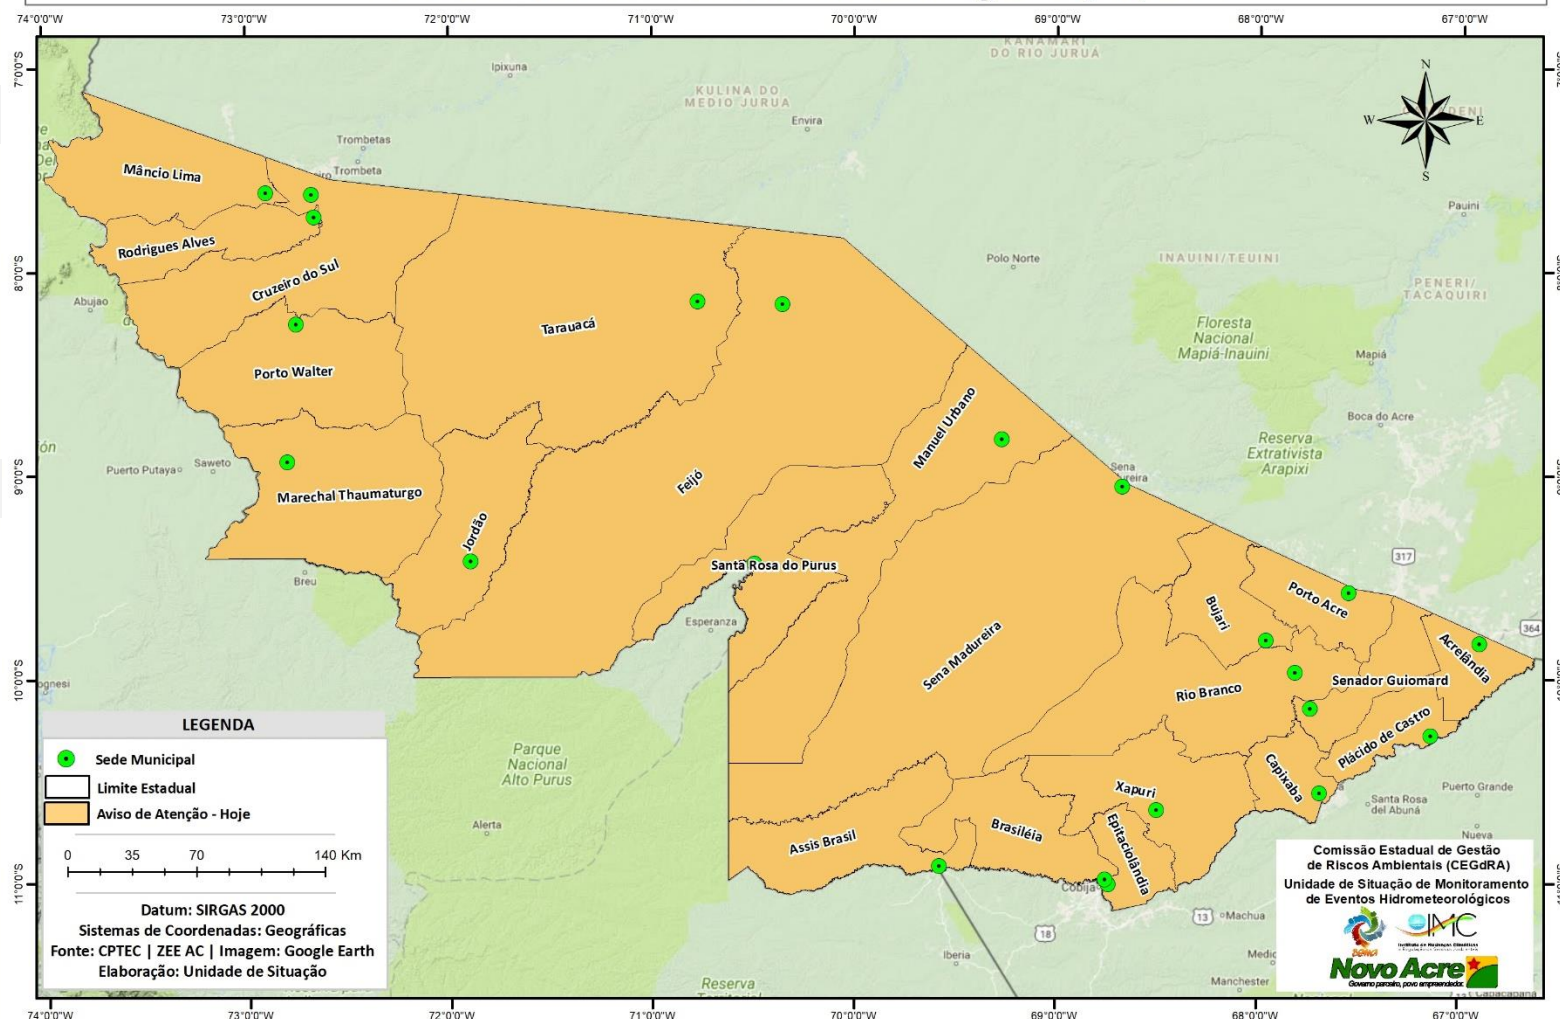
74°0'0"W 73°0'0"W 72°0'0"W 71°0'0"W 70°0'0"W 69°0'0"W 68°0'0"W 67°0'0"W

7°0'0"S
8°0'0"S
9°0'0"S
10°0'0"S
11°0'0"S

N
W
E
S

KANAMARI DO RIO JURUA
Ipixuna
KULINA DO MEDIO JURUA
Envira
Trombetas
Trombeta
DENI
Pauini
Mâncio Lima
Rodrigues Alves
Cruzeiro do Sul
Abujao
Polo Norte
INAUINI/TEUINI
PENERI/TACAQUIRI
Tarauacá
Floresta Nacional Mapiá-Inauini
Mapiá
Porto Walter
Manuel Urbano
Boca do Acre
Reserva Extrativista Arapixi
Puerto Putaya
Saweto
Sena
Feijó
Marechal Thaumaturgo
Jordão
317
Santa Rosa do Purus
Breu
Porto Acre
Esperanza
Bujari
364
Acrelândia
Sena Madureira
Senador Guiomard
Rio Branco
Plácido de Castro
Parque Nacional Alto Purus
Xapuri
Capixaba
Puerto Grande
Santa Rosa del Abuná
Alerta
Brasiléia
Nueva
Assis Brasil
Epitaciolândia
Cobija
13
Machua
18
Iberia
Medic
Manchester
Reserva

LEGENDA
Sede Municipal
Limite Estadual
Aviso de Atenção - Hoje

0 35 70 140 Km

Datum: SIRGAS 2000
Sistemas de Coordenadas: Geográficas
Fonte: CPTEC | ZEE AC | Imagem: Google Earth
Elaboração: Unidade de Situação

Comissão Estadual de Gestão de Riscos Ambientais (CEGdRA)
Unidade de Situação de Monitoramento de Eventos Hidrometeorológicos
IMC
Novo Acre
Governo parceiro, povo empreendedor

74°0'0"W 73°0'0"W 72°0'0"W 71°0'0"W 70°0'0"W 69°0'0"W 68°0'0"W 67°0'0"W